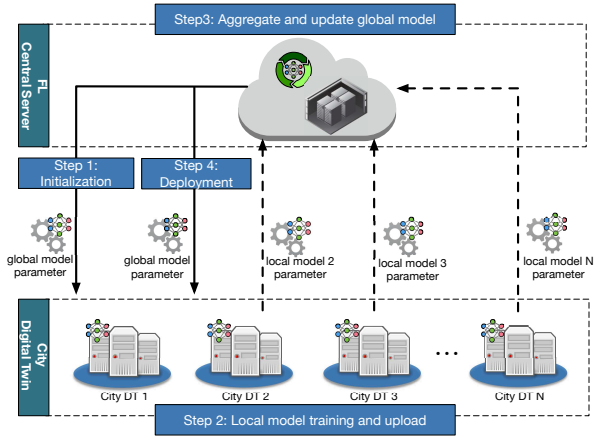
Step3: Aggregate and update global model

FL Central Server

Step 1: Initialization

Step 4: Deployment

global model parameter

global model parameter

local model 2 parameter

local model 3 parameter

local model N parameter

City Digital Twin

City DT 1

City DT 2

City DT 3

...

City DT N

Step 2: Local model training and upload